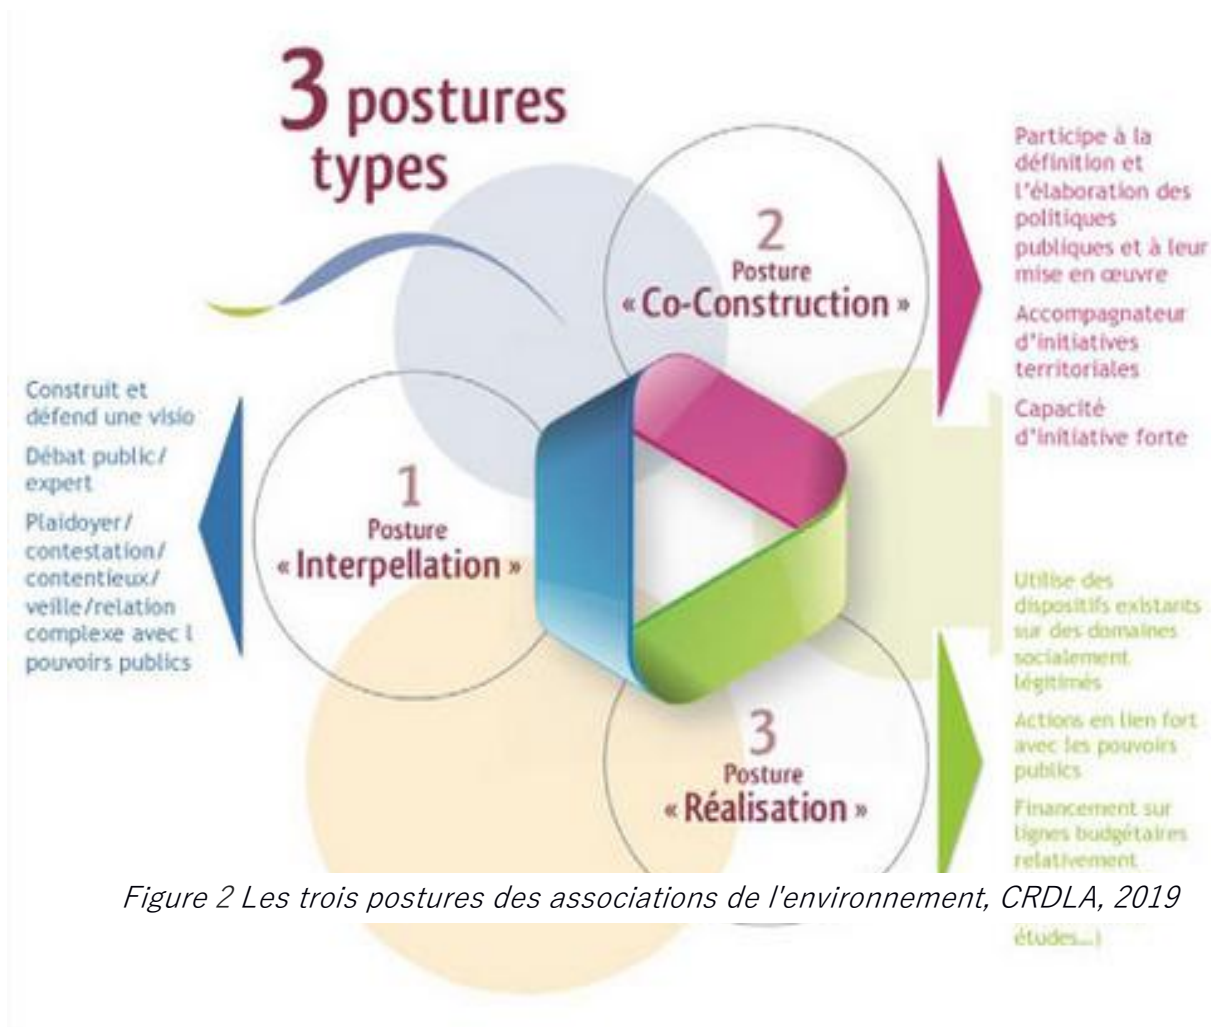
3 postures types

2
Posture
« Co-Construction »

Participe à la définition et l'élaboration des politiques publiques et à leur mise en œuvre

Accompagnateur d'initiatives territoriales

Capacité d'initiative forte

Construit et défend une visio

Débat public/ expert

Plaidoyer/ contestation/ contentieux/ veille/relation complexe avec l pouvoirs publics

1
Posture
« Interpellation »

Utilise des dispositifs existants sur des domaines socialement légitimés

Actions en lien fort avec les pouvoirs publics

Financement sur lignes budgétaires relativement

3
Posture
« Réalisation »

Figure 2 Les trois postures des associations de l'environnement, CRDLA, 2019

études...)